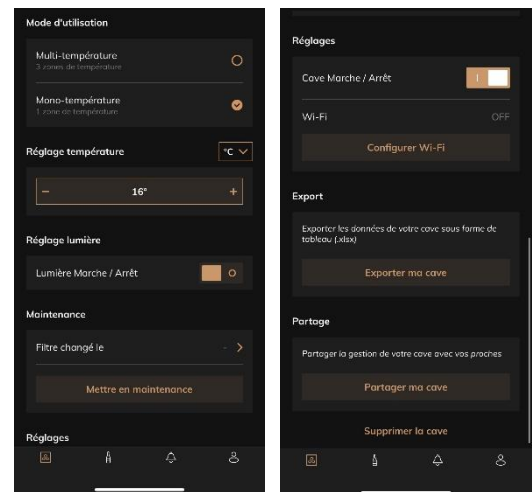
Mode d'utilisation

Multi-température
3 zones de température

Mono-température
1 zone de température

Réglage température

°C

−

16°

+

Réglage lumière

Lumière Marche / Arrêt

O

Maintenance

Filtre changé le

-

Mettre en maintenance

Réglages

Réglages

Cave Marche / Arrêt

I

Wi-Fi

OFF

Configurer Wi-Fi

Export

Exporter les données de votre cave sous forme de tableau (.xlsx)

Exporter ma cave

Partage

Partager la gestion de votre cave avec vos proches

Partager ma cave

Supprimer la cave